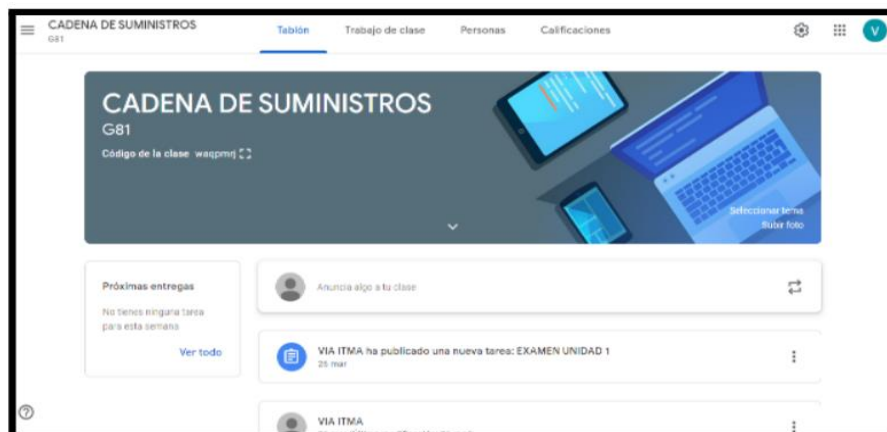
CADENA DE SUMINISTROS
G81

Tablón Trabajo de clase Personas Calificaciones

V

CADENA DE SUMINISTROS
G81
Código de la clase waqpmrj

Seleccionar tema
Subir foto

Próximas entregas
No tienes ninguna tarea para esta semana
Ver todo

Anuncia algo a tu clase

VIA ITMA ha publicado una nueva tarea: EXAMEN UNIDAD 1
25 mar

VIA ITMA
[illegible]